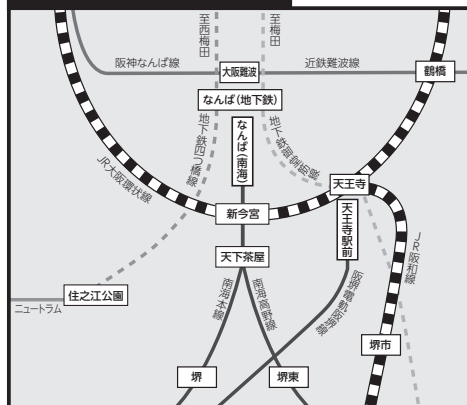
至西梅田

至梅田

阪神なんば線

大阪難波

近鉄難波線

鶴橋

なんば(地下鉄)

地下鉄四つ橋線

なんば(南海)

地下鉄御堂筋線

JR大阪環状線

天王寺

新今宮

天王寺駅前

天下茶屋

JR阪和線

住之江公園

ニュートラム

南海本線

南海高野線

阪堺電軌阪堺線

堺市

堺

堺東